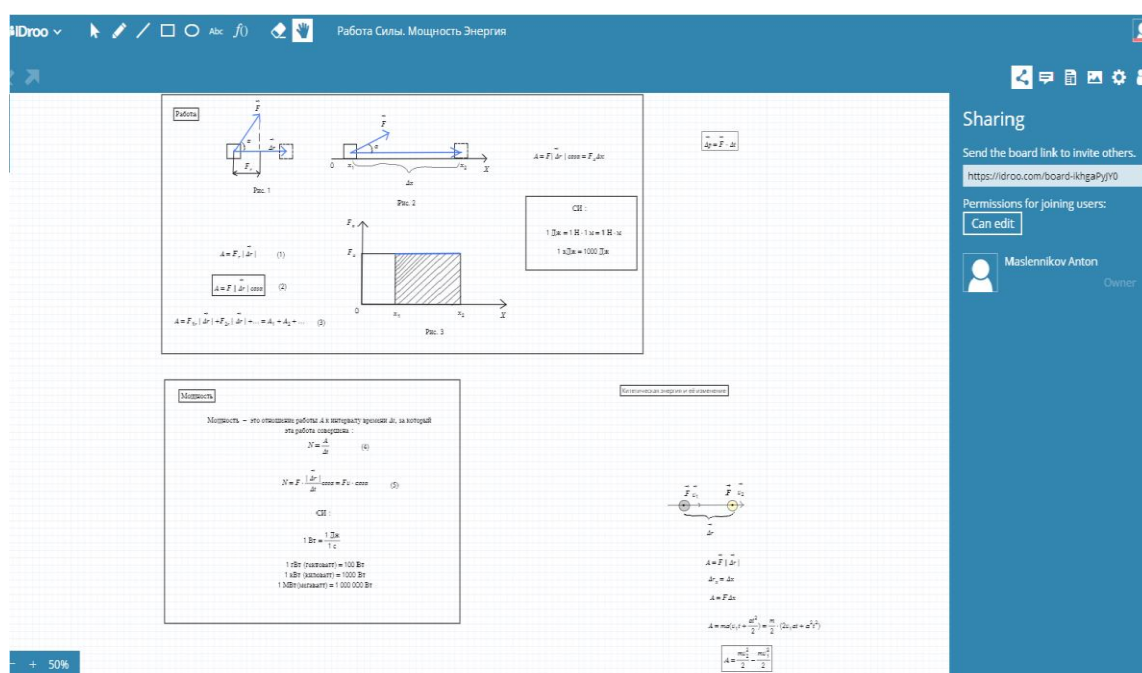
IDroo Abc $f()$ Работа Силы. Мощность Энергия

Sharing

Send the board link to invite others.

https://idroo.com/board-ikhgaPyJY0

Permissions for joining users:

Can edit

Maslennikov Anton

Owner

Работа

$\vec{F}$

$\alpha$

$\vec{\Delta r}$

$F_r$

Рис. 1

$\vec{F}$

$\alpha$

0 $x_1$ $x_2$ X

$\Delta x$

Рис. 2

$A = F|\vec{\Delta r}|\cos\alpha = F_x \Delta x$

$\vec{\Delta r} = \vec{F} \cdot \Delta x$

СИ :

1 Дж = 1 Н · 1 м = 1 Н · м

1 кДж = 1000 Дж

$F_x$

$F_x$

0 $x_1$ $x_2$ X

Рис. 3

$A = F_r |\vec{\Delta r}|$ (1)

$A = F|\vec{\Delta r}|\cos\alpha$ (2)

$A = F_{1r}|\vec{\Delta r}| + F_{2r}|\vec{\Delta r}| + ... = A_1 + A_2 + ...$ (3)

Мощность

Мощность – это отношение работы A к интервалу времени $\Delta t$, за который эта работа совершена :

$N = \frac{A}{\Delta t}$ (4)

$N = F \cdot \frac{|\vec{\Delta r}|}{\Delta t}\cos\alpha = Fv \cdot \cos\alpha$ (5)

СИ :

$1 \text{ Вт} = \frac{1 \text{ Дж}}{1 \text{ с}}$

1 гВт (гектоватт) = 100 Вт

1 кВт (киловатт) = 1000 Вт

1 МВт (мегаватт) = 1 000 000 Вт

Кинетическая энергия и её изменение

$\vec{F}$ $\vec{v_1}$ $\vec{F}$ $\vec{v_2}$

$\vec{\Delta r}$

$A = \vec{F}|\vec{\Delta r}|$

$\Delta r_x = \Delta x$

$A = F\Delta x$

$A = ma(v_1 t + \frac{at^2}{2}) = \frac{m}{2}\cdot(2v_1 at + a^2t^2)$

$A = \frac{mv_2^2}{2} - \frac{mv_1^2}{2}$

- + 50%